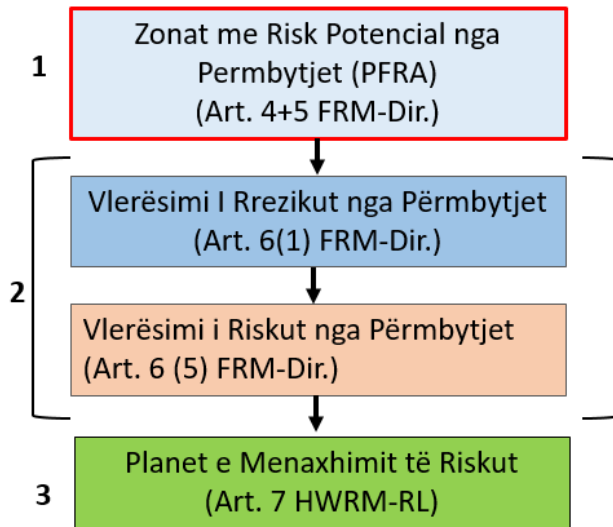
1

Zonat me Risk Potencial nga Permbytjet (PFRA) (Art. 4+5 FRM-Dir.)

2

Vlerësimi I Rrezikut nga Përmbytjet (Art. 6(1) FRM-Dir.)

Vlerësimi i Riskut nga Përmbytjet (Art. 6 (5) FRM-Dir.)

3

Planet e Menaxhimit të Riskut (Art. 7 HWRM-RL)